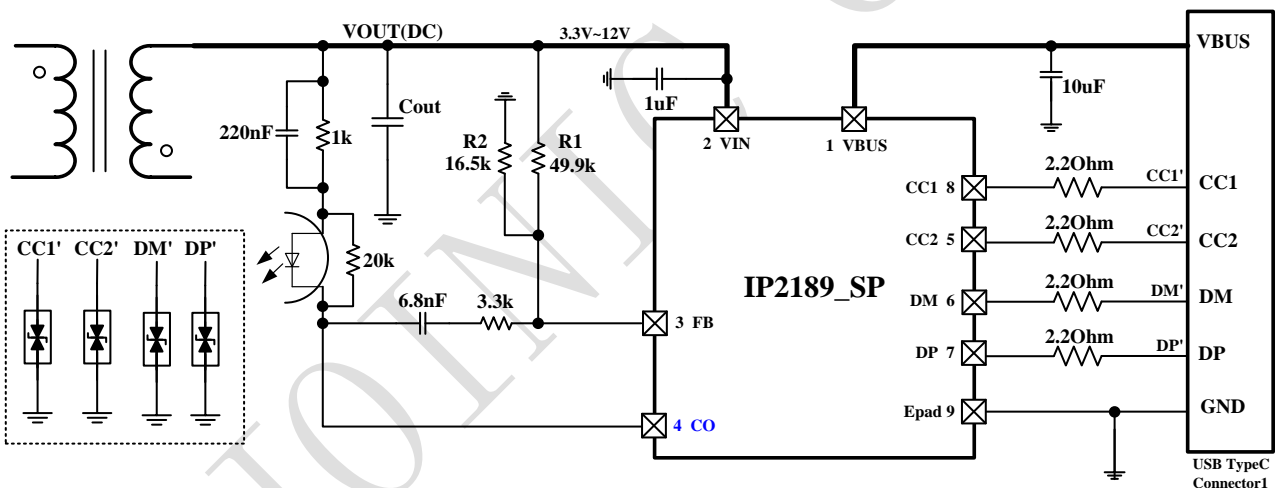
VOUT(DC)
3.3V~12V
VBUS
1uF
10uF
220nF
1k
Cout
R2
16.5k
R1
49.9k
2 VIN
1 VBUS
CC1 8
2.2Ohm
CC1'
CC1
CC2 5
2.2Ohm
CC2'
CC2
20k
CC1'
CC2'
DM'
DP'
IP2189_SP
DM 6
2.2Ohm
DM'
DM
6.8nF
3.3k
3 FB
DP 7
2.2Ohm
DP'
DP
Epad 9
GND
4 CO
USB TypeC Connector1